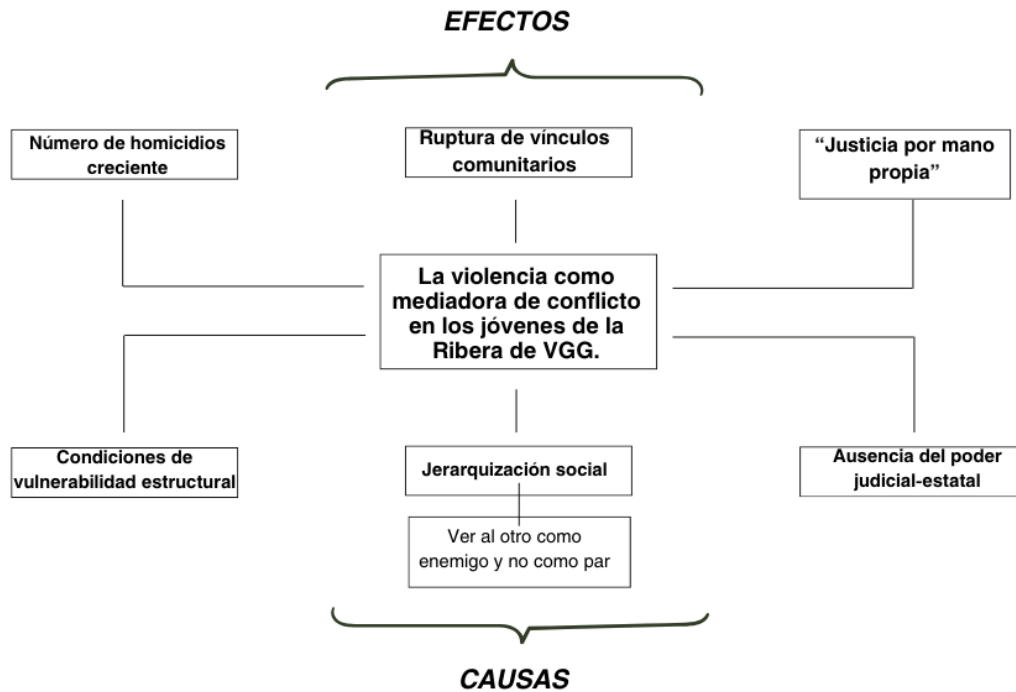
EFECTOS

Número de homicidios creciente

Ruptura de vínculos comunitarios

"Justicia por mano propia"

La violencia como mediadora de conflicto en los jóvenes de la Ribera de VGG.

Condiciones de vulnerabilidad estructural

Jerarquización social

Ver al otro como enemigo y no como par

Ausencia del poder judicial-estatal

CAUSAS